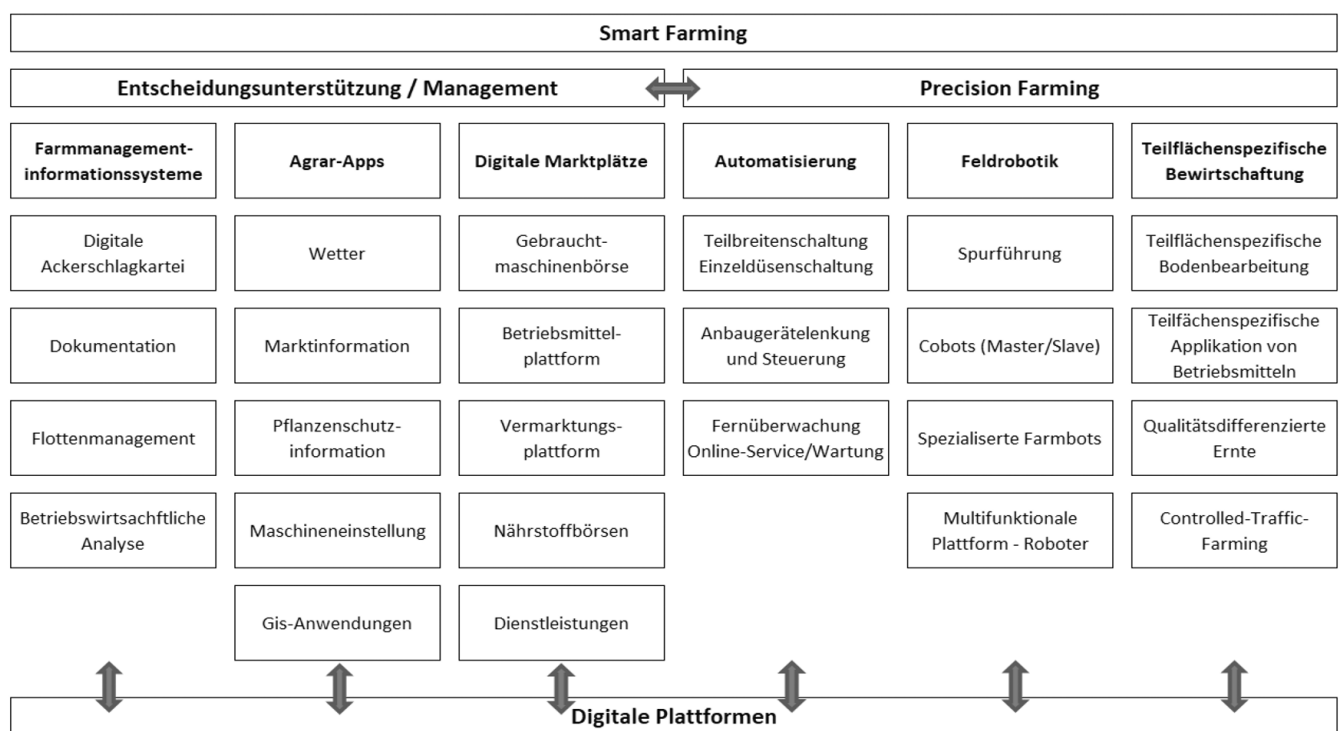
Smart Farming

Entscheidungsunterstützung / Management

Precision Farming

Farmmanagementinformationssysteme

Digitale Ackerschlagkartei

Dokumentation

Flottenmanagement

Betriebswirtsachftliche Analyse

Agrar-Apps

Wetter

Marktinformation

Pflanzenschutzinformation

Maschineneinstellung

Gis-Anwendungen

Digitale Marktplätze

Gebrauchtmaschinenbörse

Betriebsmittelplattform

Vermarktungsplattform

Nährstoffbörsen

Dienstleistungen

Automatisierung

Teilbreitenschaltung Einzeldüsenschaltung

Anbaugerätelenkung und Steuerung

Fernüberwachung Online-Service/Wartung

Feldrobotik

Spurführung

Cobots (Master/Slave)

Spezialiserte Farmbots

Multifunktionale Plattform - Roboter

Teilflächenspezifische Bewirtschaftung

Teilflächenspezifische Bodenbearbeitung

Teilflächenspezifische Applikation von Betriebsmitteln

Qualitätsdifferenzierte Ernte

Controlled-Traffic-Farming

Digitale Plattformen